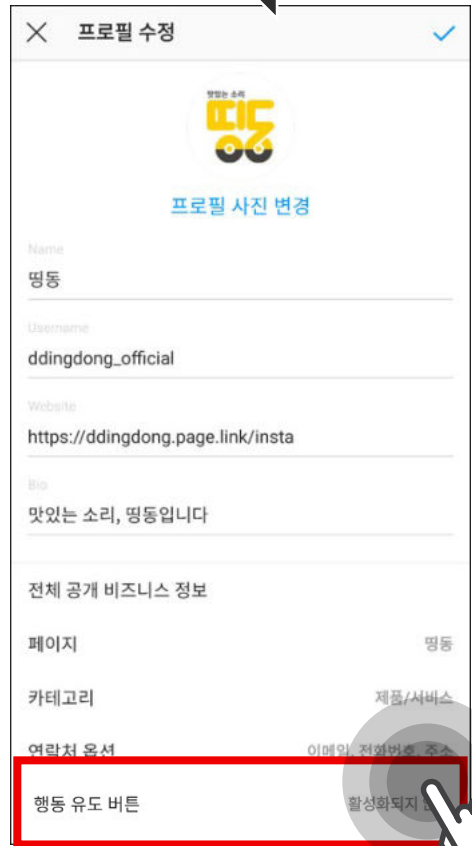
프로필 수정

맛있는 소리
띵동

프로필 사진 변경

Name
띵동

Username
ddingdong_official

Website
https://ddingdong.page.link/insta

Bio
맛있는 소리, 띵동입니다

전체 공개 비즈니스 정보

페이지 띵동

카테고리 제품/서비스

연락처 옵션 이메일, 전화번호, 주소

행동 유도 버튼 활성화되지 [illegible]